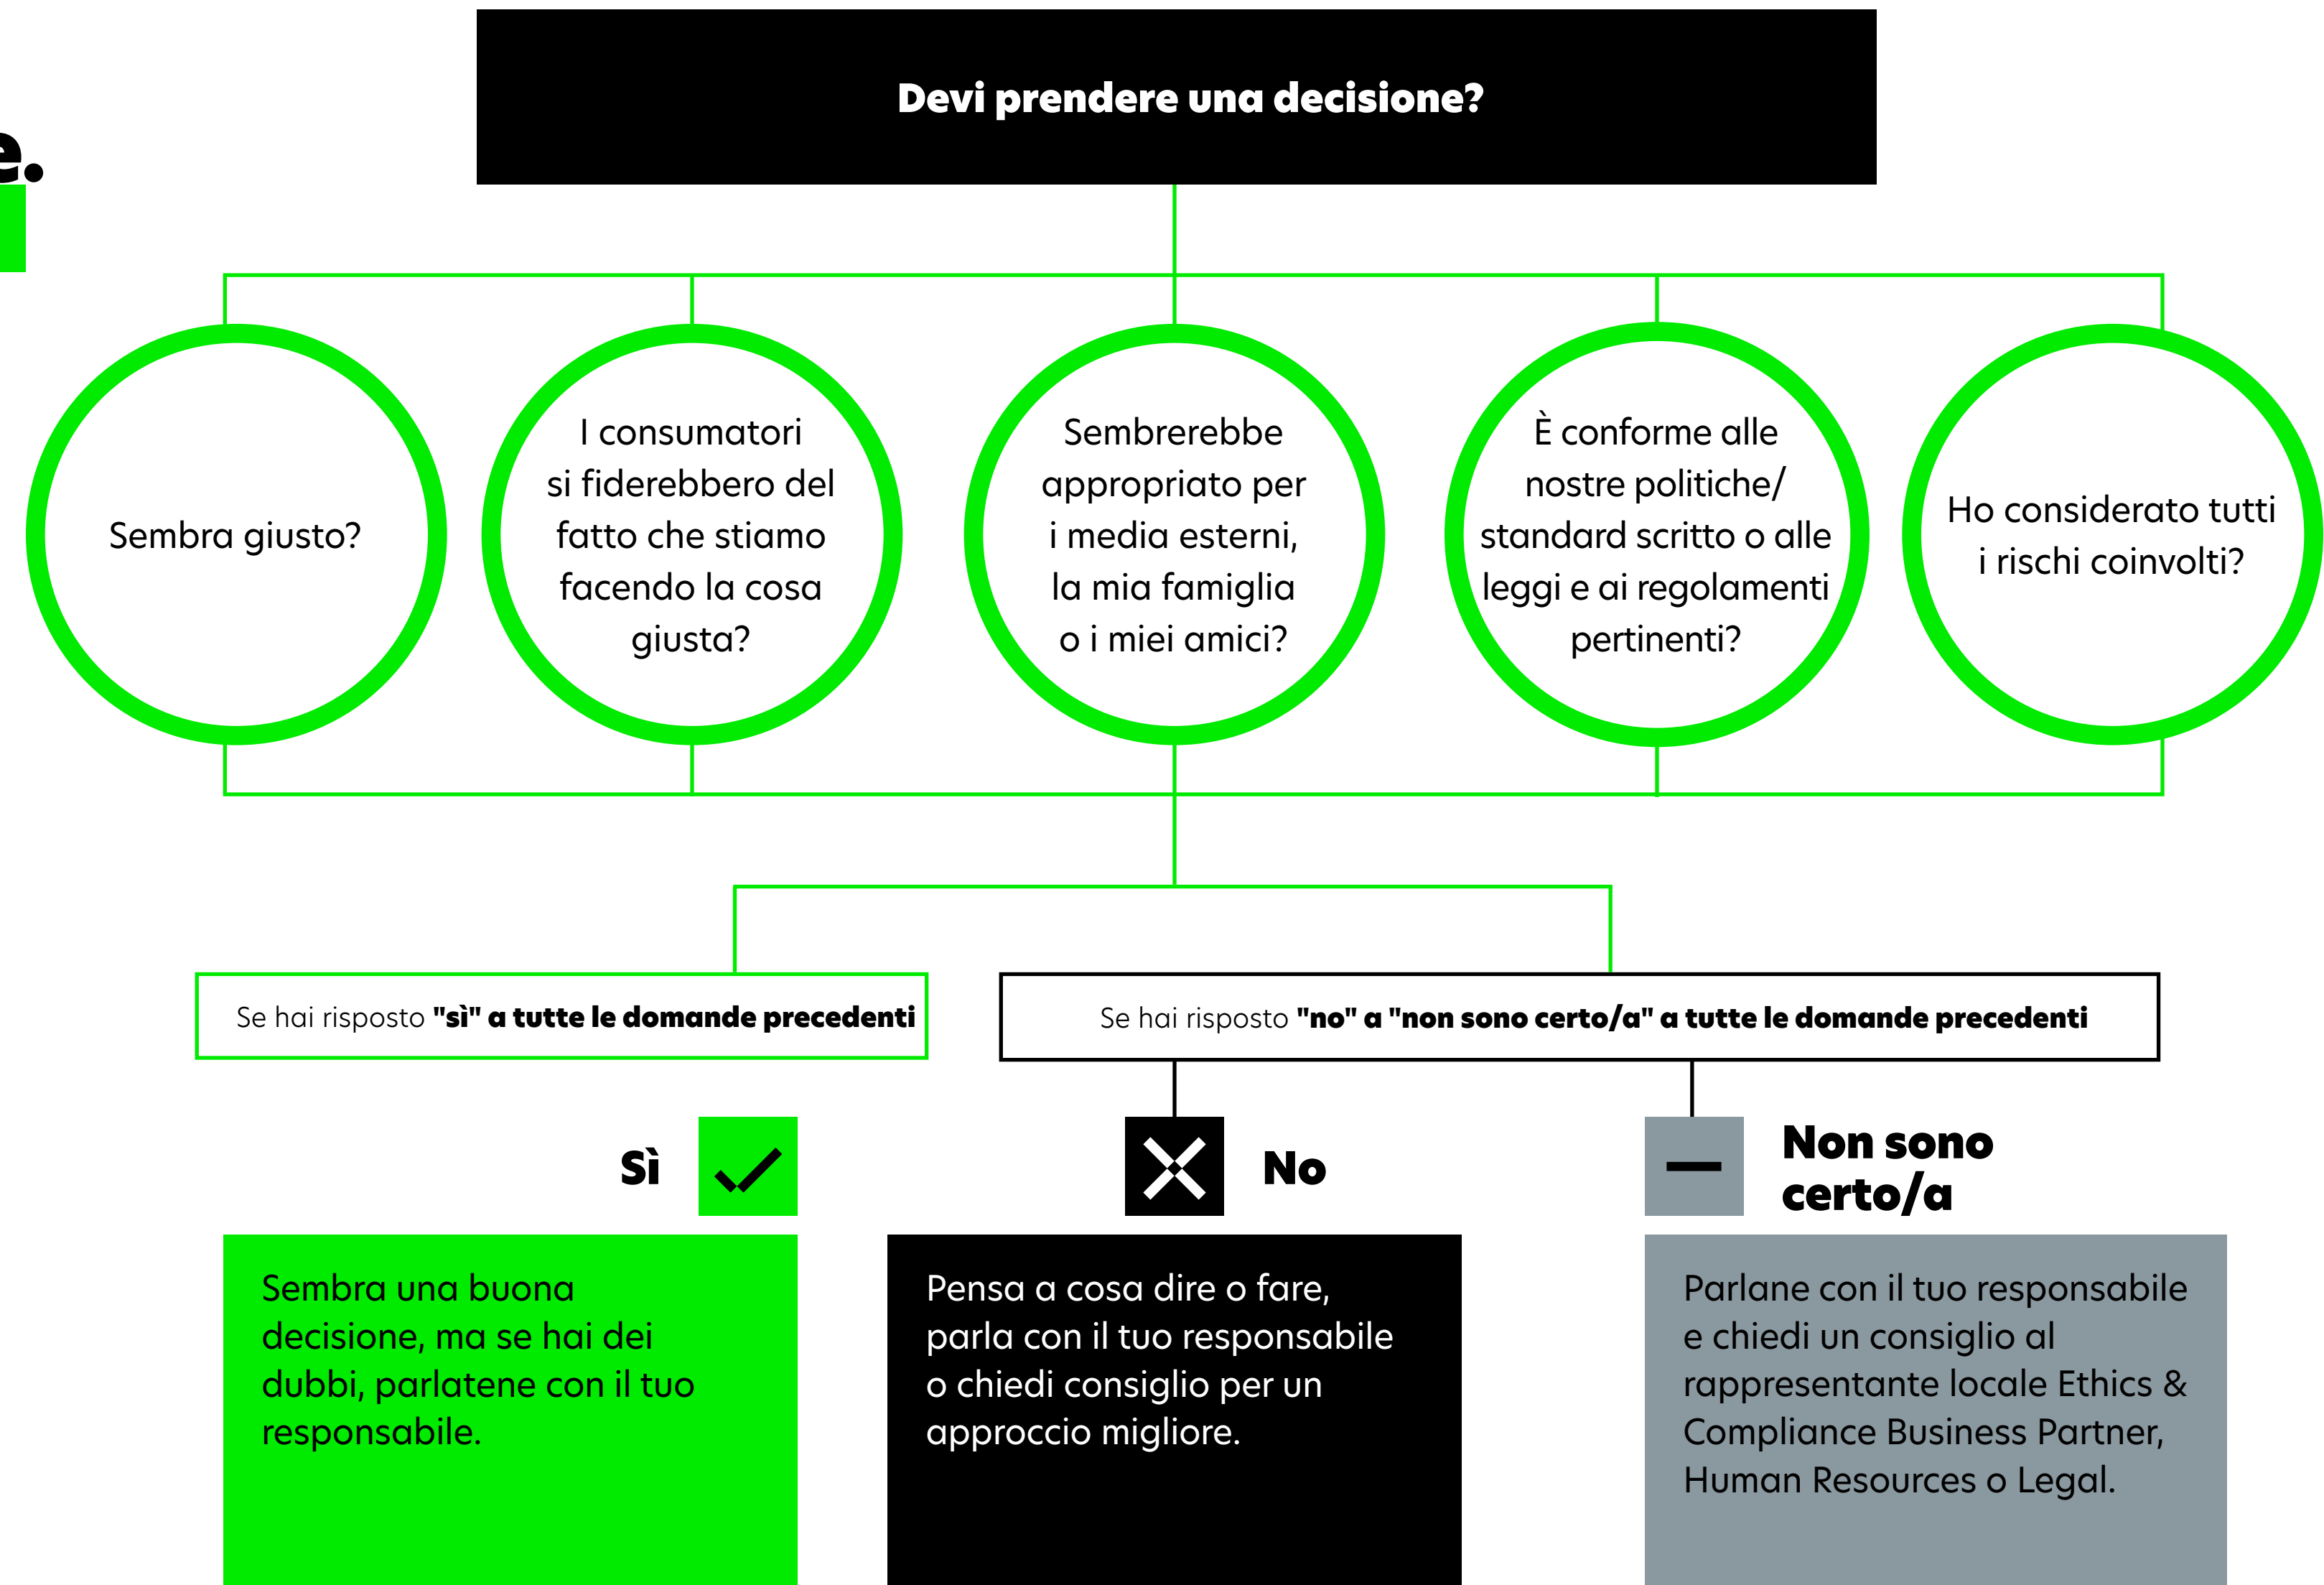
e.

Devi prendere una decisione?

Sembra giusto?

I consumatori si fiderebbero del fatto che stiamo facendo la cosa giusta?

Sembrerebbe appropriato per i media esterni, la mia famiglia o i miei amici?

È conforme alle nostre politiche/ standard scritto o alle leggi e ai regolamenti pertinenti?

Ho considerato tutti i rischi coinvolti?

Se hai risposto **"sì" a tutte le domande precedenti**

Se hai risposto **"no" a "non sono certo/a" a tutte le domande precedenti**

Sì

No

Non sono certo/a

Sembra una buona decisione, ma se hai dei dubbi, parlatene con il tuo responsabile.

Pensa a cosa dire o fare, parla con il tuo responsabile o chiedi consiglio per un approccio migliore.

Parlane con il tuo responsabile e chiedi un consiglio al rappresentante locale Ethics & Compliance Business Partner, Human Resources o Legal.